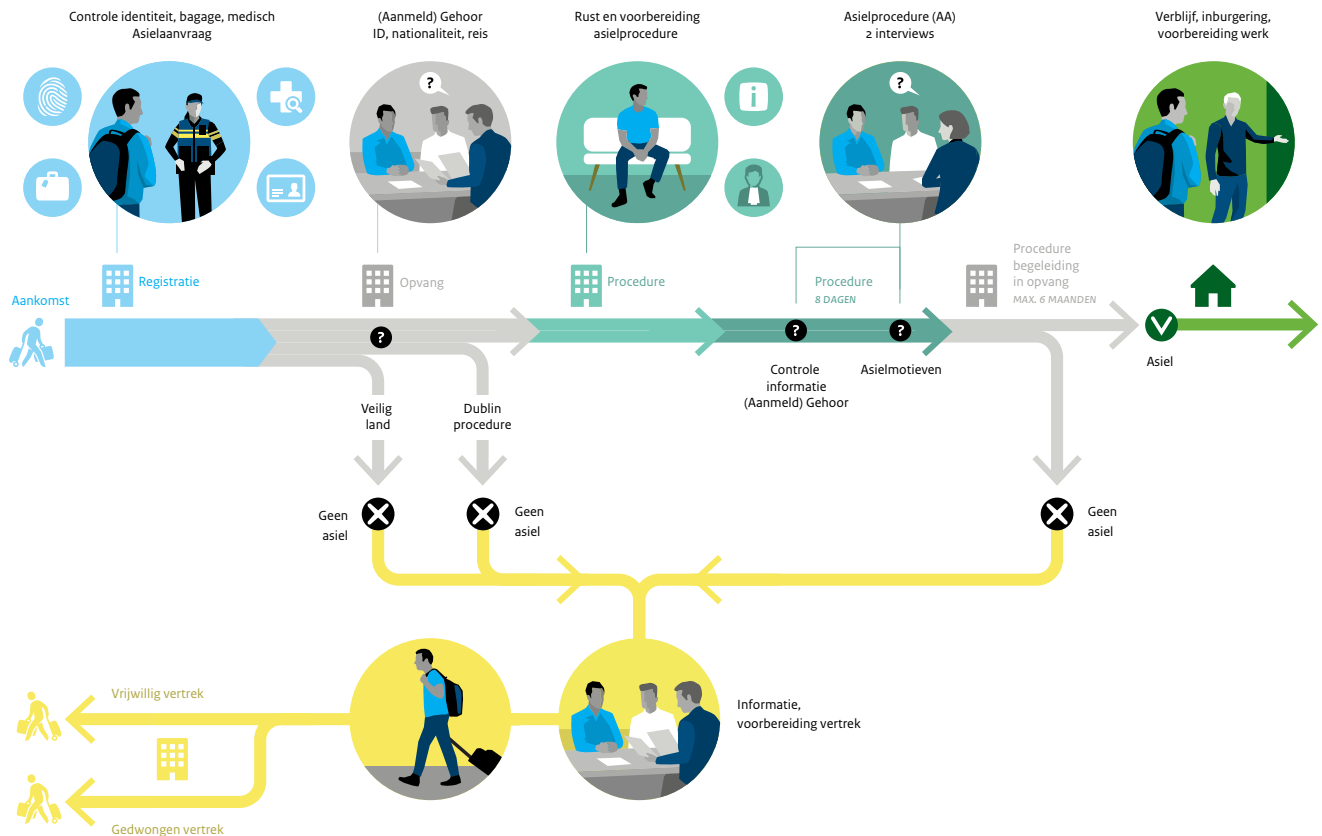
Controle identiteit, bagage, medisch
Asielaanvraag

(Aanmeld) Gehoor
ID, nationaliteit, reis

Rust en voorbereiding
asielprocedure

Asielprocedure (AA)
2 interviews

Verblijf, inburgering,
voorbereiding werk

Aankomst

Registratie

Opvang

Procedure

Procedure
8 DAGEN

Procedure
begeleiding
in opvang
MAX. 6 MAANDEN

Asiel

Controle
informatie
(Aanmeld) Gehoor

Asielmotieven

Veilig
land

Dublin
procedure

Geen
asiel

Geen
asiel

Geen
asiel

Vrijwillig vertrek

Informatie,
voorbereiding vertrek

Gedwongen vertrek